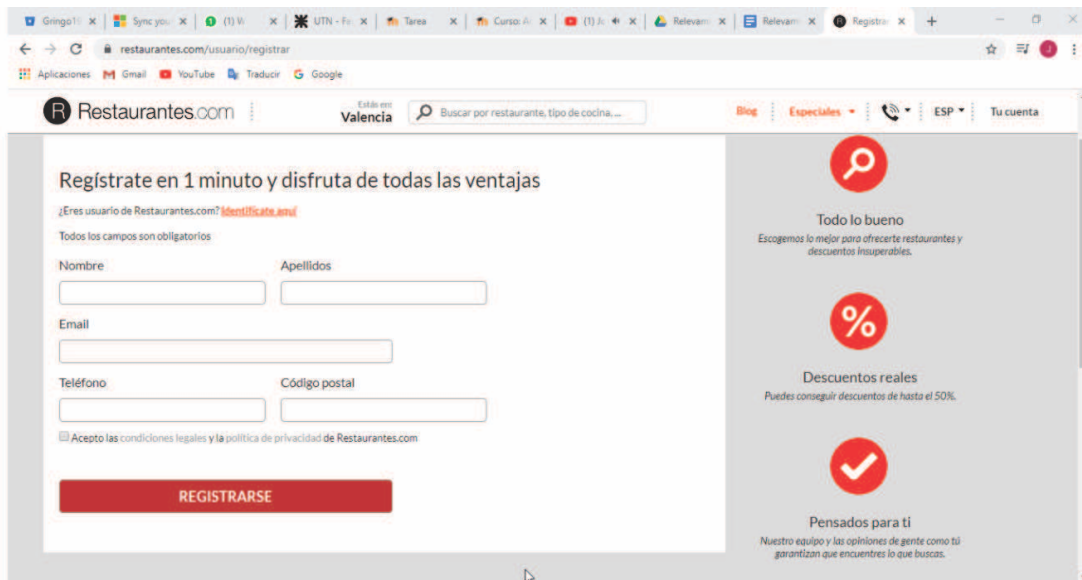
Gringo1 × | Sync you × | (1) W × | UTN - F × | Tarea × | Curso: A × | (1) × | Relevam × | Relevam × | Registra × | +

restaurantes.com/usuario/registrar

Aplicaciones Gmail YouTube Traducir Google

Restaurantes.com | Estás en: Valencia | Buscar por restaurante, tipo de cocina,... | Blog | Especiales | ESP | Tu cuenta

Regístrate en 1 minuto y disfruta de todas las ventajas

¿Eres usuario de Restaurantes.com? Identifícate aquí

Todos los campos son obligatorios

Nombre

Apellidos

Email

Teléfono

Código postal

Acepto las condiciones legales y la política de privacidad de Restaurantes.com

REGISTRARSE

Todo lo bueno

Escogemos lo mejor para ofrecerte restaurantes y descuentos insuperables.

Descuentos reales

Puedes conseguir descuentos de hasta el 50%.

Pensados para ti

Nuestro equipo y las opiniones de gente como tú garantizan que encuentres lo que buscas.